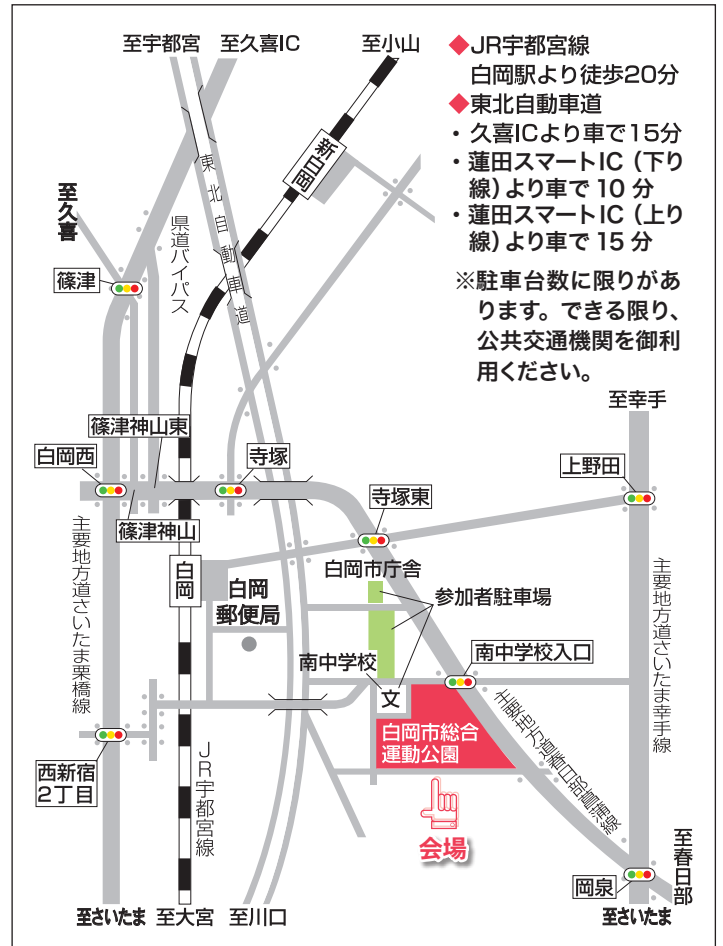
◆JR宇都宮線
白岡駅より徒歩20分
◆東北自動車道
・久喜ICより車で15分
・蓮田スマートIC（下り線）より車で10分
・蓮田スマートIC（上り線）より車で15分
※駐車台数に限りがあります。できる限り、公共交通機関を御利用ください。

至宇都宮
至久喜IC
至小山
新白岡
至久喜
東北自動車道
県道バイパス
篠津
篠津神山東
白岡西
寺塚
篠津神山
寺塚東
白岡
白岡郵便局
白岡市庁舎
参加者駐車場
南中学校
文
南中学校入口
白岡市総合運動公園
会場
主要地方道さいたま栗橋線
西新宿2丁目
JR宇都宮線
主要地方道岩槻幸手線
至幸手
上野田
主要地方道さいたま幸手線
至春日部
岡泉
至さいたま
至大宮
至川口
至さいたま